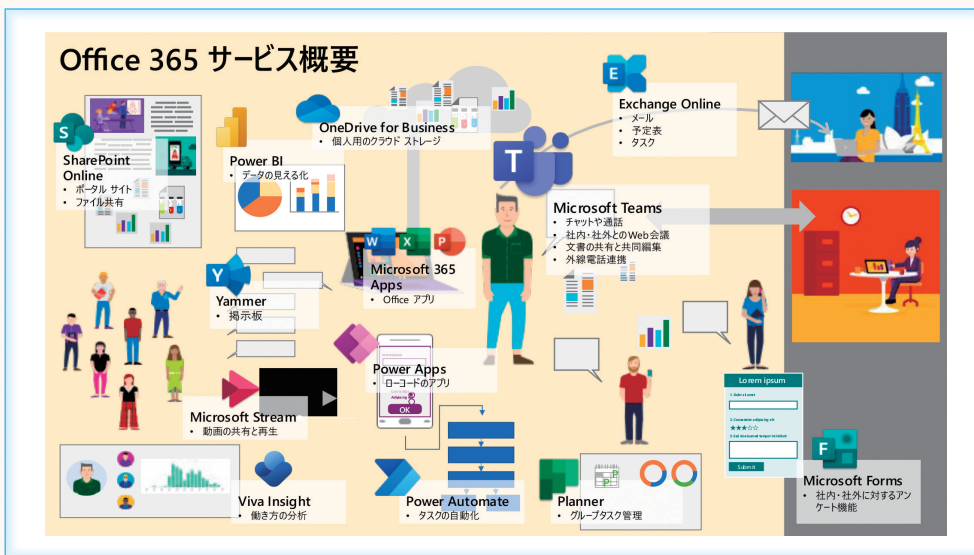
Office 365 サービス概要

SharePoint Online
• ポータル サイト
• ファイル共有

Power BI
• データの見える化

OneDrive for Business
• 個人用のクラウド ストレージ

Exchange Online
• メール
• 予定表
• タスク

Microsoft Teams
• チャットや通話
• 社内・社外とのWeb会議
• 文書の共有と共同編集
• 外線電話連携

Yammer
• 掲示板

Microsoft 365 Apps
• Office アプリ

Power Apps
• ローコードのアプリ

OK

Microsoft Stream
• 動画の共有と再生

Viva Insight
• 働き方の分析

Power Automate
• タスクの自動化

Planner
• グループタスク管理

Lorem ipsum

Submit

Microsoft Forms
• 社内・社外に対するアンケート機能